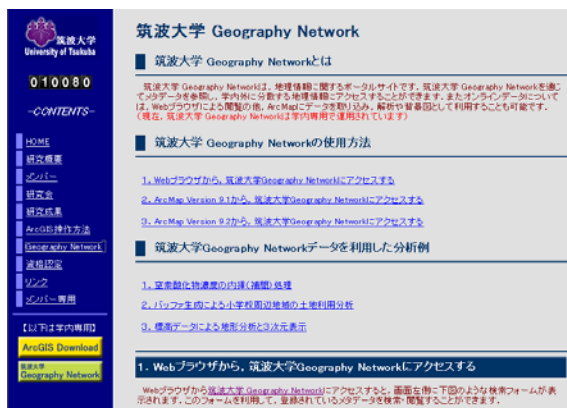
筑波大学
University of Tsukuba

010080

-CONTENTS-

HOME
研究概要
メンバー
研究会
研究成果
ArcGIS操作方法
Geography Network
資格認定
リンク
メンバー専用

【以下は学内専用】
ArcGIS Download
筑波大学 Geography Network

筑波大学 Geography Network

筑波大学 Geography Networkとは

筑波大学 Geography Networkは、地理情報に関するポータルサイトです。筑波大学 Geography Networkを通じてメタデータを参照し、学内外に分散する地理情報にアクセスすることができます。またオンラインデータについては、Webブラウザによる閲覧の他、ArcMapにデータを取り込み、解析や背景図として利用することも可能です。
（現在、筑波大学 Geography Networkは学内専用で運用されています）

筑波大学 Geography Networkの使用方法

1. Webブラウザから、筑波大学Geography Networkにアクセスする

2. ArcMap Version 9.1から、筑波大学Geography Networkにアクセスする

3. ArcMap Version 9.2から、筑波大学Geography Networkにアクセスする

筑波大学Geography Networkデータを利用した分析例

1. 窒素酸化物濃度の内挿（補間）処理

2. バッファ生成による小学校周辺地域の土地利用分析

3. 標高データによる地形分析と3次元表示

1. Webブラウザから、筑波大学Geography Networkにアクセスする

Webブラウザから筑波大学 Geography Networkにアクセスすると、画面左側に下図のような検索フォームが表示されます。このフォームを利用して、登録されているメタデータを検索・閲覧することができます。